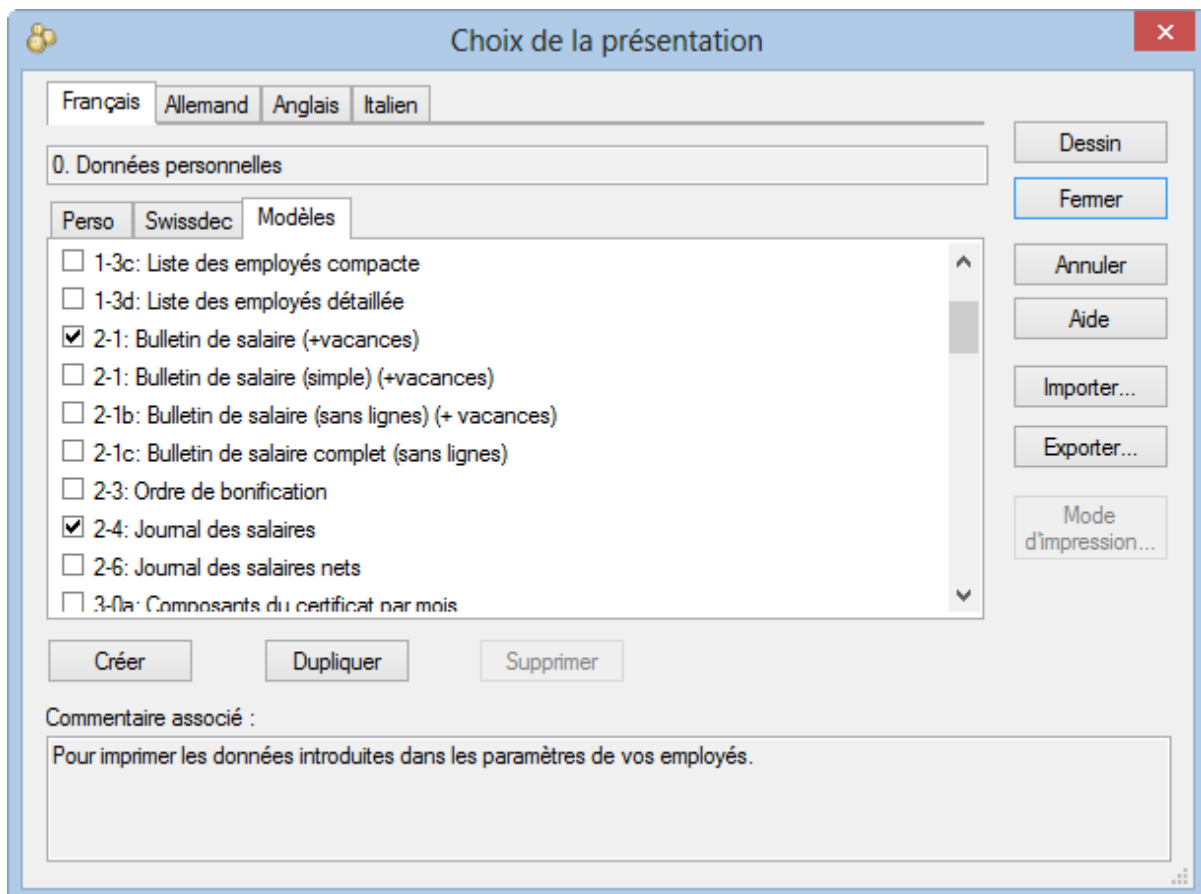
Choix de la présentation

Français | Allemand | Anglais | Italien

0. Données personnelles

Perso | Swissdec | Modèles

☐ 1-3c: Liste des employés compacte
☐ 1-3d: Liste des employés détaillée
☑ 2-1: Bulletin de salaire (+vacances)
☐ 2-1: Bulletin de salaire (simple) (+vacances)
☐ 2-1b: Bulletin de salaire (sans lignes) (+ vacances)
☐ 2-1c: Bulletin de salaire complet (sans lignes)
☐ 2-3: Ordre de bonification
☑ 2-4: Journal des salaires
☐ 2-6: Journal des salaires nets
☐ 3-0a: Composants du certificat par mois

Dessin
Fermer
Annuler
Aide
Importer...
Exporter...
Mode d'impression...

Créer
Dupliquer
Supprimer

Commentaire associé :

Pour imprimer les données introduites dans les paramètres de vos employés.